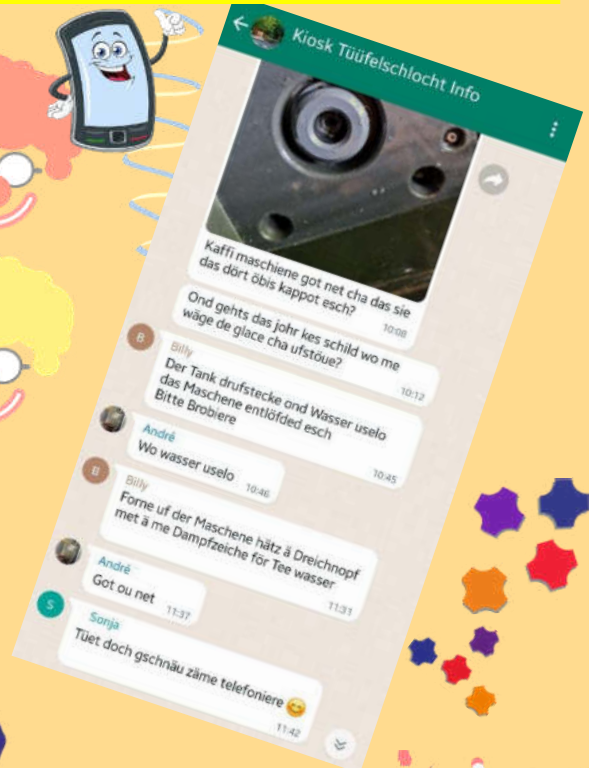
Kiosk Tüüfelschlocht Info

Kaffi maschiene got net cha das sie das dört öbis kappot esch?
Ond gehts das johr kes schild wo me wäge de glace cha ufstöue?
10:08

B
Billy
Der Tank drufstecke ond Wasser uselo das Maschene entlöfded esch Bitte Brobiere
10:12

André
Wo wasser uselo
10:45

B
Billy
Forne uf der Maschene hätz ä Dreichnopf met ä me Dampfzeiche för Tee wasser
10:46

André
Got ou net
11:31

S
Sonja
Tüet doch gschnäu zäme telefoniere 😊
11:37
11:42